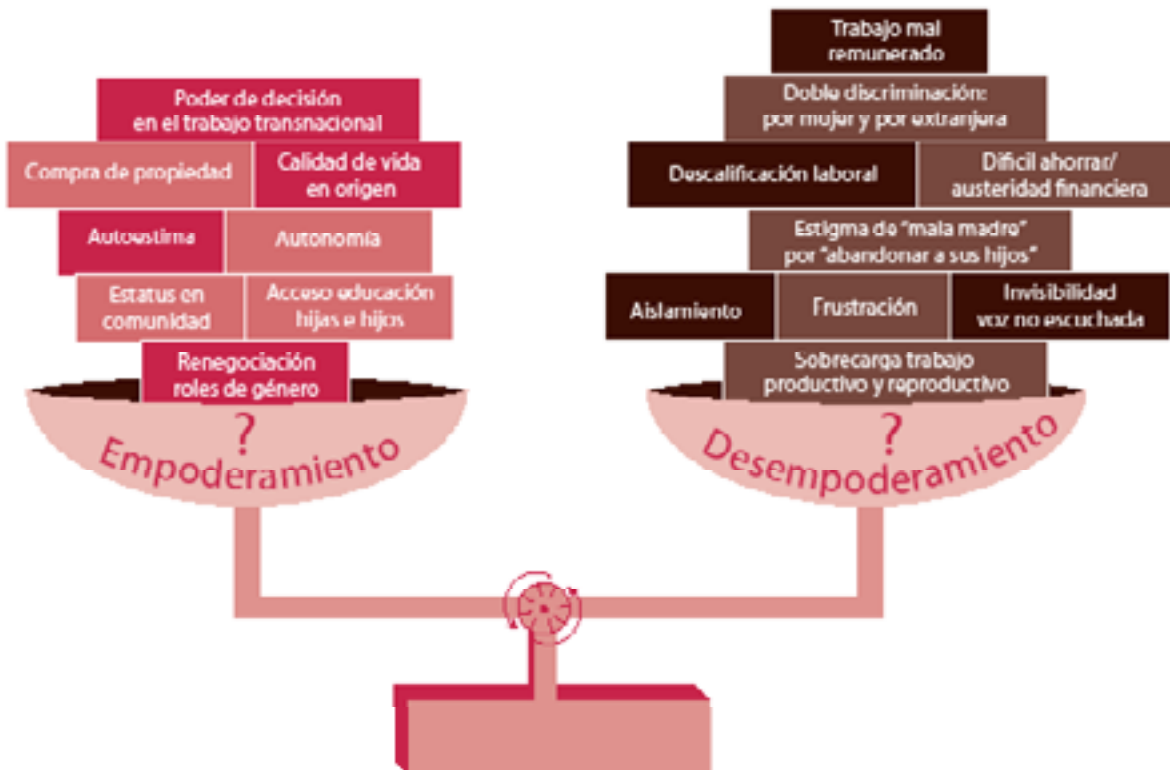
Poder de decisión en el trabajo transnacional

Compra de propiedad

Calidad de vida en origen

Autoestima

Autonomía

Estatus en comunidad

Acceso educación hijas e hijos

Renegociación roles de género

?

Empoderamiento

Trabajo mal remunerado

Doble discriminación: por mujer y por extranjera

Descalificación laboral

Difícil ahorrar/ austeridad financiera

Estigma de "mala madre" por "abandonar a sus hijos"

Aislamiento

Frustración

Invisibilidad voz no escuchada

Sobrecarga trabajo productivo y reproductivo

?

Desempoderamiento